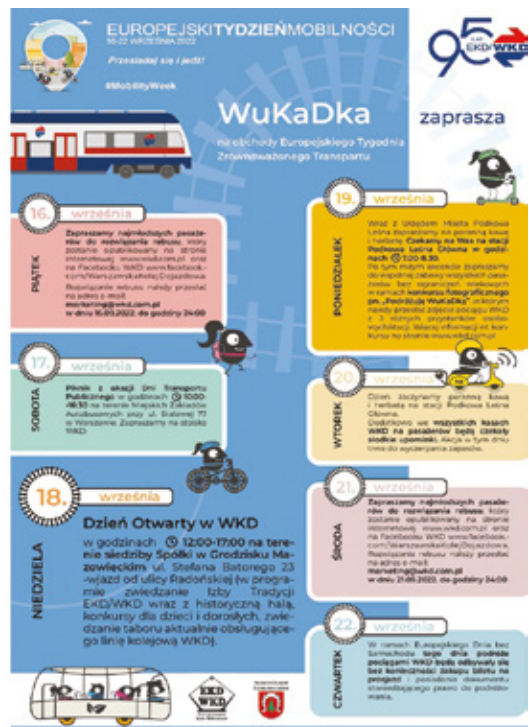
EUROPEJSKITYDZIEŃMOBILNOŚCI
16-22 WRZEŚNIA 2022

Przesiadaj się i jedź!

#MobilityWeek

95 lat EKD WKD

WuKaDka zaprasza

na obchody Europejskiego Tygodnia Zrównoważonego Transportu

16. września
PIĄTEK
Zapraszamy najmłodszych pasażerów do rozwiązania rebusu, który zostanie opublikowany na stronie internetowej www.wkd.com.pl oraz na Facebooku WKD www.facebook.com/WarszawskaKolejDojazdowa. Rozwiązanie rebusu należy przesłać na adres e-mail marketing@wkd.com.pl w dniu 16.09.2022 do godziny 24:00

17. września
SOBOTA
Piknik z okazji Dni Transportu Publicznego w godzinach 10:00-16:10 na terenie Zajezdni Autobusowych przy ul. Stalowej 77 w Warszawie. Zapraszamy na stoisko WKD.

18. września
NIEDZIELA
Dzień Otwarty w WKD
w godzinach 12:00-17:00 na terenie siedziby Spółki w Grodzisku Mazowieckim ul. Stefana Batorego 23 -wjazd od ulicy Radońskiej (w programie zwiedzanie Izby Tradycji EKD/WKD wraz z historyczną halą, konkursy dla dzieci i dorosłych, zwiedzanie taboru aktualnie obsługującego linię kolejową WKD).

19. września
PONIEDZIAŁEK
Wraz z Urzędem Miasta Podkowa Leśna zapraszamy na poranną kawę i herbatę Czekamy na Was na stacji Podkowa Leśna Główna w godzinach 7:00-8:30. Po tym małym akcencie zapraszamy do wspólnej zabawy wszystkich pasażerów bez ograniczeń wiekowych w ramach konkursu fotograficznego pn. „Podróżuję WuKaDką" w którym należy przesłać zdjęcie pociągu WKD z różnych perspektyw i okoliczności. Więcej informacji nt. konkursu na stronie www.wkd.com.pl

20. września
WTOREK
Dzień Jeżdżenia porannej kawy i herbaty na stacji Podkowa Leśna Główna. Dodatkowo we wszystkich kasach WKD na pasażerów będą czekały słodkie upominki. Akcja w tym dniu trwa do wyczerpania zapasów.

21. września
ŚRODA
Zapraszamy najmłodszych pasażerów do rozwiązania rebusu, który zostanie opublikowany na stronie internetowej www.wkd.com.pl oraz na Facebooku WKD www.facebook.com/WarszawskaKolejDojazdowa. Rozwiązanie rebusu należy przesłać na adres e-mail marketing@wkd.com.pl w dniu 21.09.2022 do godziny 24:00

22. września
CZWARTEK
W ramach Europejskiego Dnia bez Samochodu tego dnia podróże pociągami WKD będą odbywały się bez konieczności zakupu biletu na przejazd i posiadania dokumentu stwierdzającego prawo do godzinowania.

EKD WKD